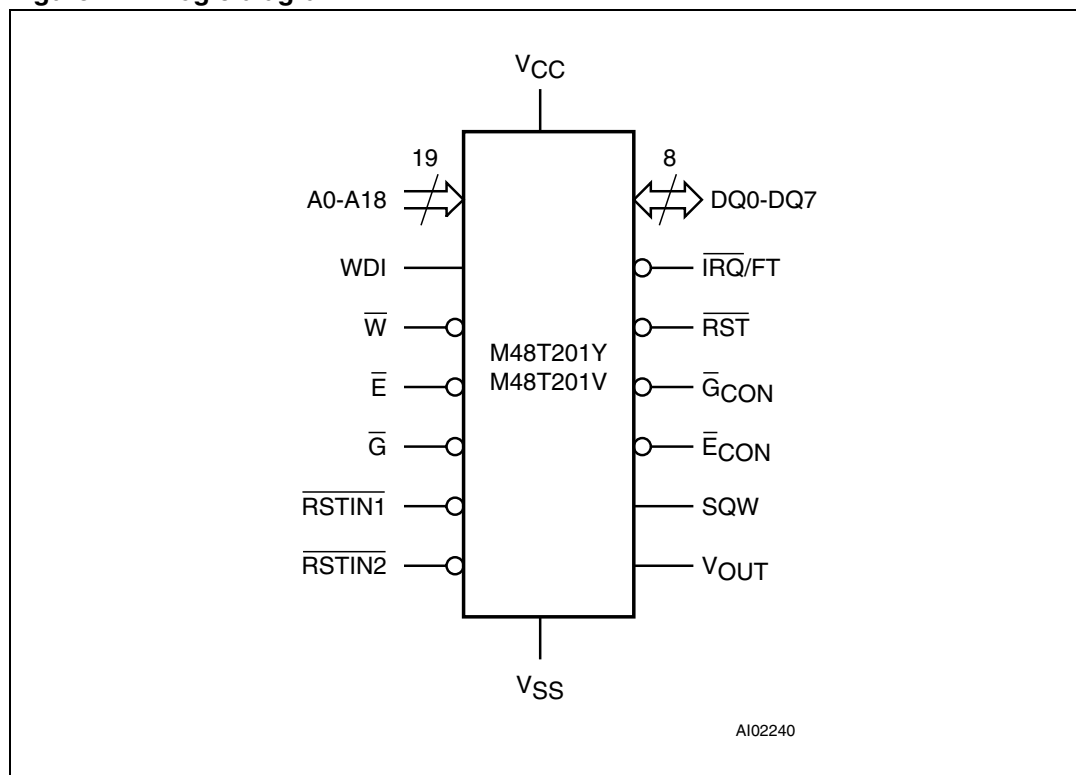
$V_{CC}$

19

A0-A18

8

DQ0-DQ7

WDI

$\overline{IRQ}$/FT

$\overline{W}$

$\overline{RST}$

M48T201Y
M48T201V

$\overline{E}$

$\overline{G}_{CON}$

$\overline{G}$

$\overline{E}_{CON}$

$\overline{RSTIN1}$

SQW

$\overline{RSTIN2}$

$V_{OUT}$

$V_{SS}$

AI02240